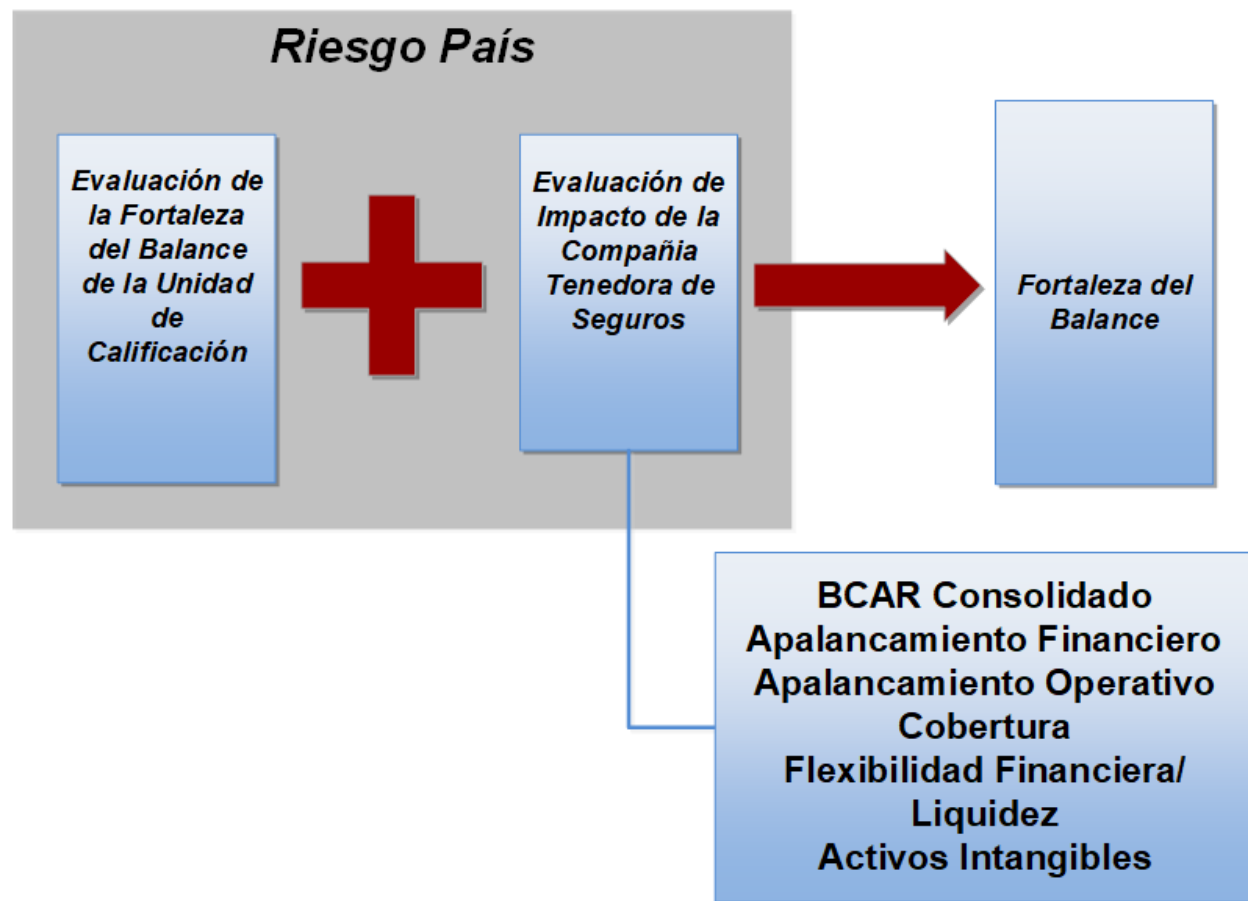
Riesgo País

Evaluación de la Fortaleza del Balance de la Unidad de Calificación

Evaluación de Impacto de la Compañia Tenedora de Seguros

Fortaleza del Balance

BCAR Consolidado
Apalancamiento Financiero
Apalancamiento Operativo
Cobertura
Flexibilidad Financiera/ Liquidez
Activos Intangibles